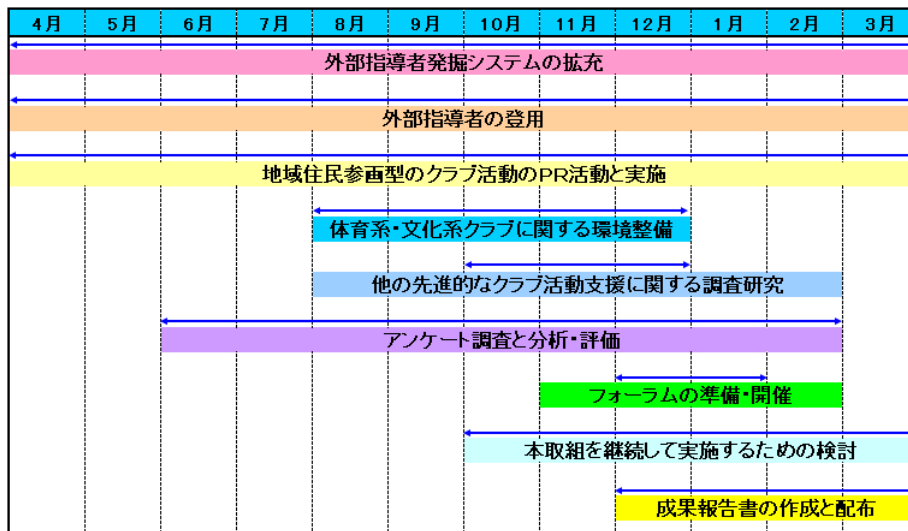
| 4月 | 5月 | 6月 | 7月 | 8月 | 9月 | 10月 | 11月 | 12月 | 1月 | 2月 | 3月 |
|---|---|---|---|---|---|---|---|---|---|---|---|

外部指導者発掘システムの拡充

外部指導者の登用

地域住民参画型のクラブ活動のPR活動と実施

体育系・文化系クラブに関する環境整備

他の先進的なクラブ活動支援に関する調査研究

アンケート調査と分析・評価

フォーラムの準備・開催

本取組を継続して実施するための検討

成果報告書の作成と配布